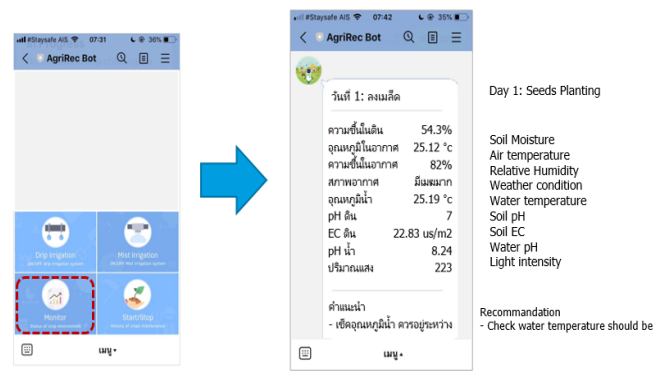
#Staysafe AIS 07:31 36%

AgriRec Bot

Drip Irrigation

Mist Irrigation

Monitor

Start/Stop

เมนู

#Staysafe AIS 07:42 35%

AgriRec Bot

วันที่ 1: ลงเมล็ด

| ความชื้นในดิน | 54.3% |
|---|---|
| อุณหภูมิในอากาศ | 25.12 °c |
| ความชื้นในอากาศ | 82% |
| สภาพอากาศ | มีเมฆมาก |
| อุณหภูมิน้ำ | 25.19 °c |
| pH ดิน | 7 |
| EC ดิน | 22.83 us/m2 |
| pH น้ำ | 8.24 |
| ปริมาณแสง | 223 |

คำแนะนำ
- เช็คอุณหภูมิน้ำ ควรอยู่ระหว่าง

เมนู

Day 1: Seeds Planting

Soil Moisture
Air temperature
Relative Humidity
Weather condition
Water temperature
Soil pH
Soil EC
Water pH
Light intensity

Recommandation
- Check water temperature should be